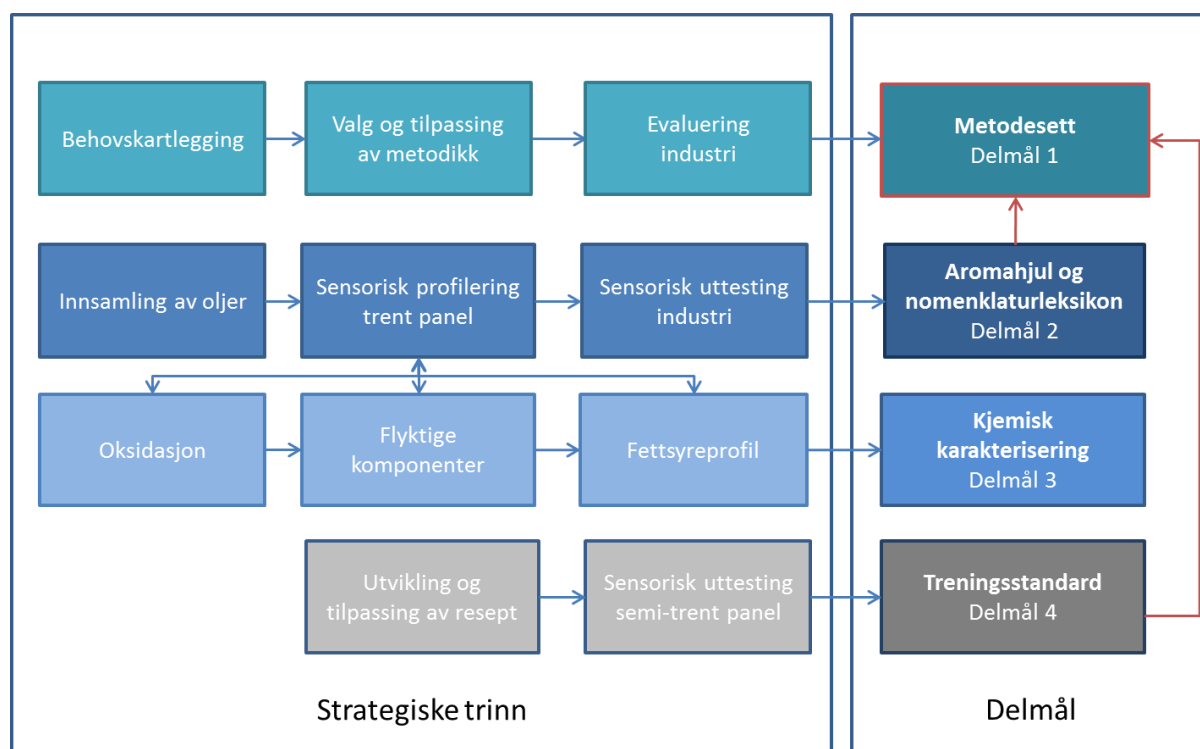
Behovskartlegging

Valg og tilpassing av metodikk

Evaluering industri

Metodesett
Delmål 1

Innsamling av oljer

Sensorisk profilering trent panel

Sensorisk uttesting industri

Aromahjul og nomenklaturleksikon
Delmål 2

Oksidasjon

Flyktige komponenter

Fettsyreprofil

Kjemisk karakterisering
Delmål 3

Utvikling og tilpassing av resept

Sensorisk uttesting semi-trent panel

Treningsstandard
Delmål 4

Strategiske trinn

Delmål